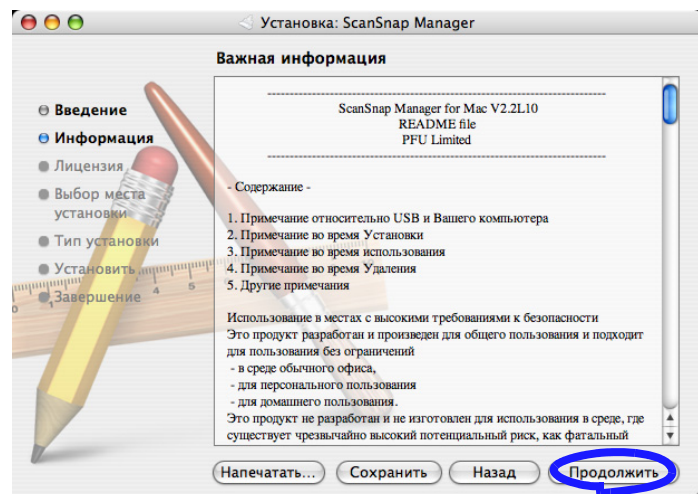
Установка: ScanSnap Manager

Важная информация

Введение
Информация
Лицензия
Выбор места установки
Тип установки
Установить
Завершение

ScanSnap Manager for Mac V2.2L10
README file
PFU Limited

- Содержание -

1. Примечание относительно USB и Вашего компьютера
2. Примечание во время Установки
3. Примечание во время использования
4. Примечание во время Удаления
5. Другие примечания

Использование в местах с высокими требованиями к безопасности
Это продукт разработан и произведен для общего пользования и подходит для пользования без ограничений
- в среде обычного офиса,
- для персонального пользования
- для домашнего пользования.
Это продукт не разработан и не изготовлен для использования в среде, где существует чрезвычайно высокий потенциальный риск, как фатальный

Напечатать...
Сохранить
Назад
Продолжить